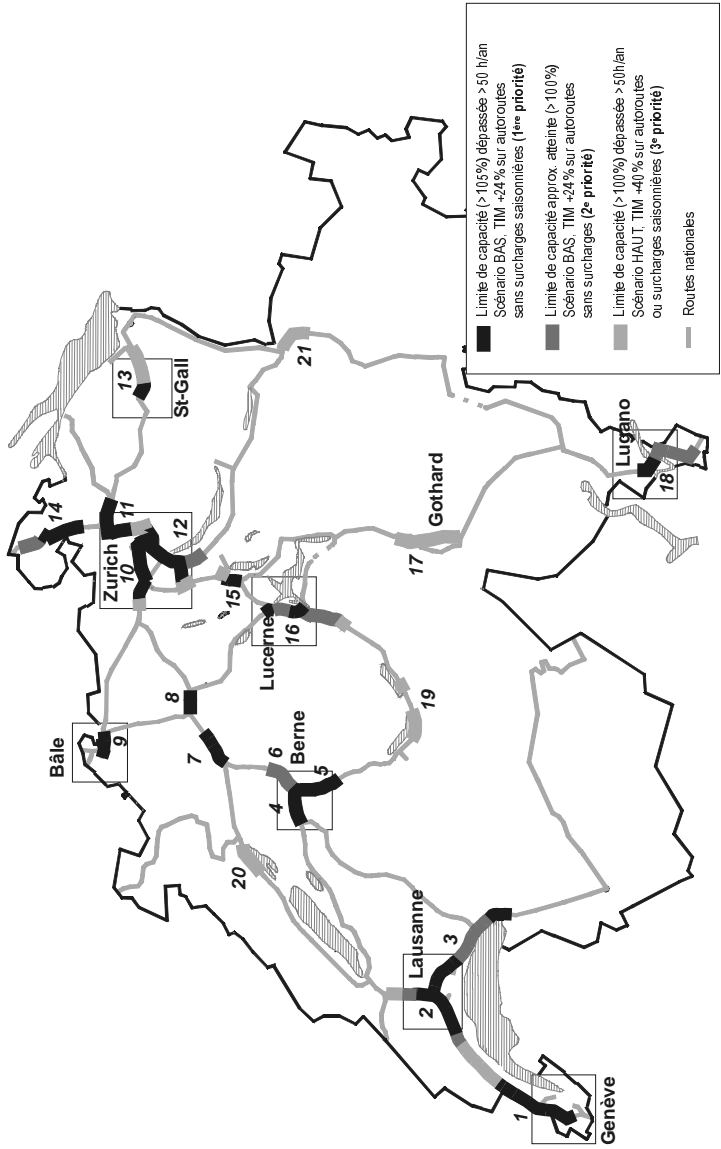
Limite de capacité (>105%) dépassée >50 h/an Scénario BAS, TIM +24% sur autoroutes sans surcharges saisonnières (1ère priorité)

Limite de capacité approx. atteinte (>100%) Scénario BAS, TIM +24% sur autoroutes sans surcharges (2e priorité)

Limite de capacité (>100%) dépassée >50h/an Scénario HAUT, TIM +40% sur autoroutes ou surcharges saisonnières (3e priorité)

Routes nationales

Genève
1
Lausanne
2
3
20
Berne
4
5
6
7
Bâle
9
8
19
Lucerne
16
15
17
Gothard
Zurich
10
11
12
14
13
St-Gall
21
Lugano
18